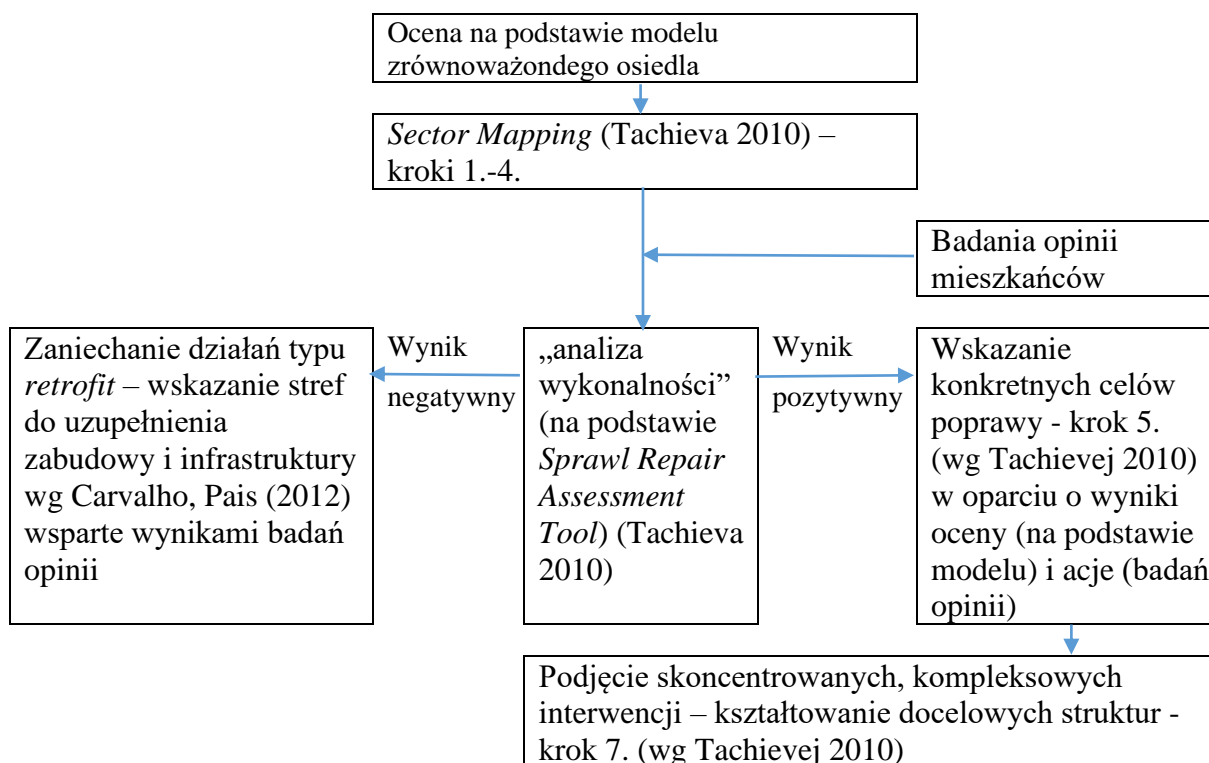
Ocena na podstawie modelu zrównoważondego osiedla

Sector Mapping (Tachieva 2010) – kroki 1.-4.

Badania opinii mieszkańców

Zaniechanie działań typu retrofit – wskazanie stref do uzupełnienia zabudowy i infrastruktury wg Carvalho, Pais (2012) wsparte wynikami badań opinii

Wynik negatywny

„analiza wykonalności" (na podstawie Sprawl Repair Assessment Tool) (Tachieva 2010)

Wynik pozytywny

Wskazanie konkretnych celów poprawy - krok 5. (wg Tachievej 2010) w oparciu o wyniki oceny (na podstawie modelu) i acje (badań opinii)

Podjęcie skoncentrowanych, kompleksowych interwencji – kształtowanie docelowych struktur - krok 7. (wg Tachievej 2010)